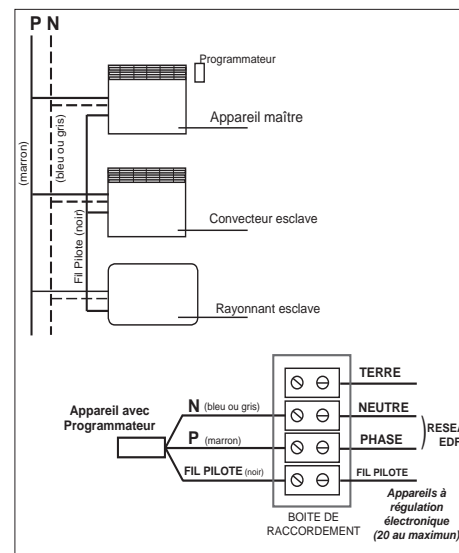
P N

Programmateur

Appareil maître

(marron)

(bleu ou gris)

Fil Pilote (noir)

Convecteur esclave

Rayonnant esclave

Appareil avec Programmateur

N (bleu ou gris)

P (marron)

FIL PILOTE (noir)

TERRE

NEUTRE

PHASE

FIL PILOTE

RESEA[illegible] EDF

BOITE DE RACCORDEMENT

Appareils à régulation électronique (20 au maximun)